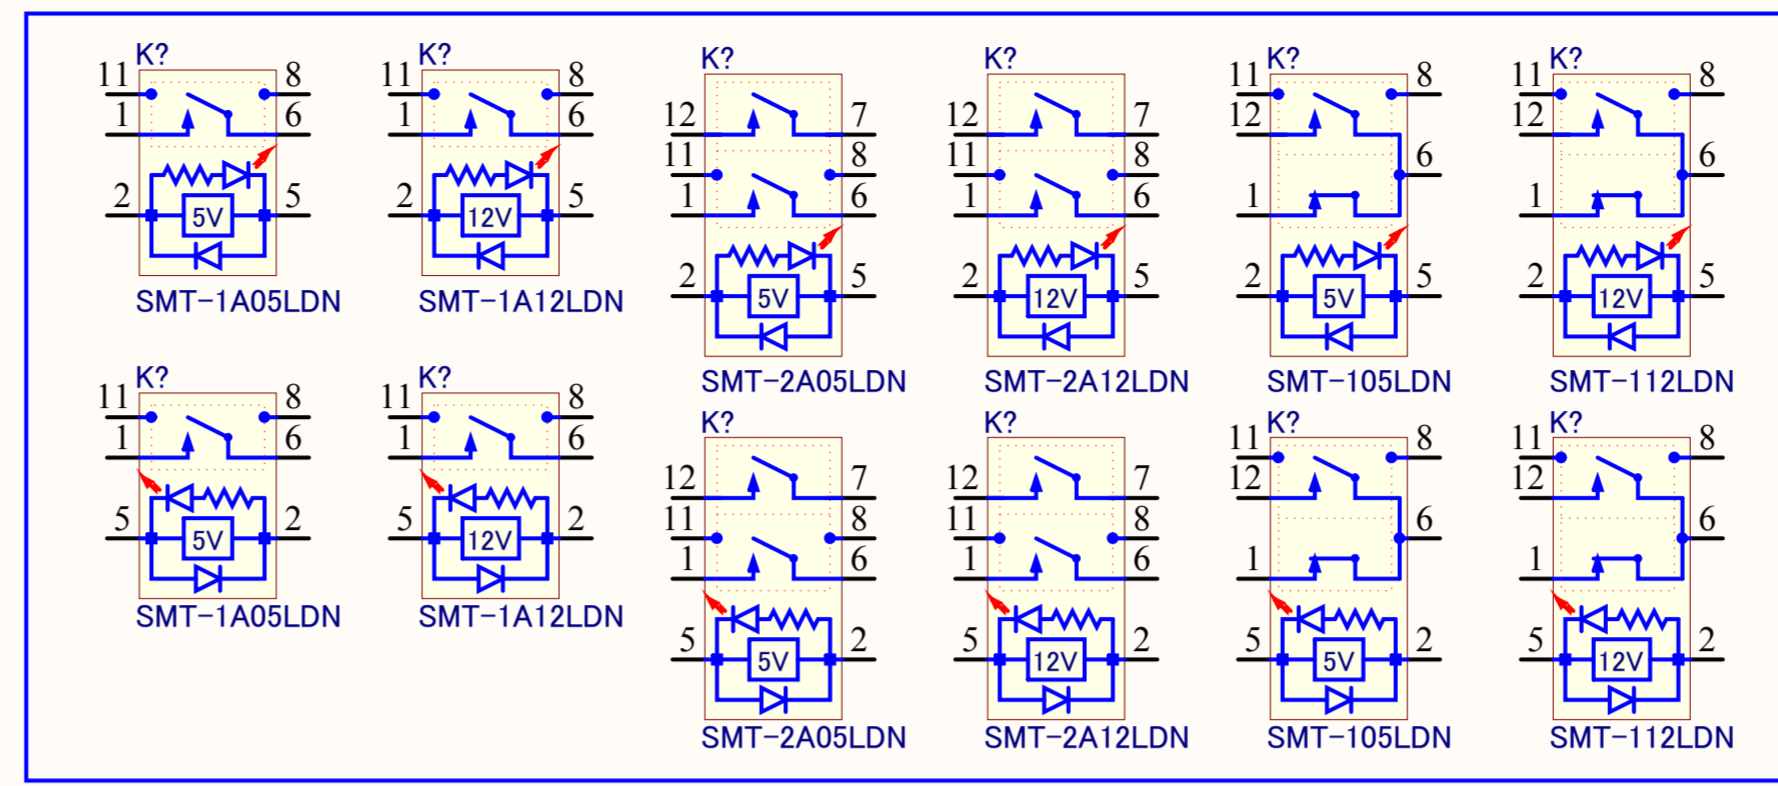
K?
11 8
1 6
2 5
5V
SMT−1A05LDN

K?
11 8
1 6
2 5
12V
SMT−1A12LDN

K?
12 7
11 8
1 6
2 5
5V
SMT−2A05LDN

K?
12 7
11 8
1 6
2 5
12V
SMT−2A12LDN

K?
11 8
12
6
1
2 5
5V
SMT−105LDN

K?
11 8
12
6
1
2 5
12V
SMT−112LDN

K?
11 8
1 6
5 2
5V
SMT−1A05LDN

K?
11 8
1 6
5 2
12V
SMT−1A12LDN

K?
12 7
11 8
1 6
5 2
5V
SMT−2A05LDN

K?
12 7
11 8
1 6
5 2
12V
SMT−2A12LDN

K?
11 8
12
6
1
5 2
5V
SMT−105LDN

K?
11 8
12
6
1
5 2
12V
SMT−112LDN